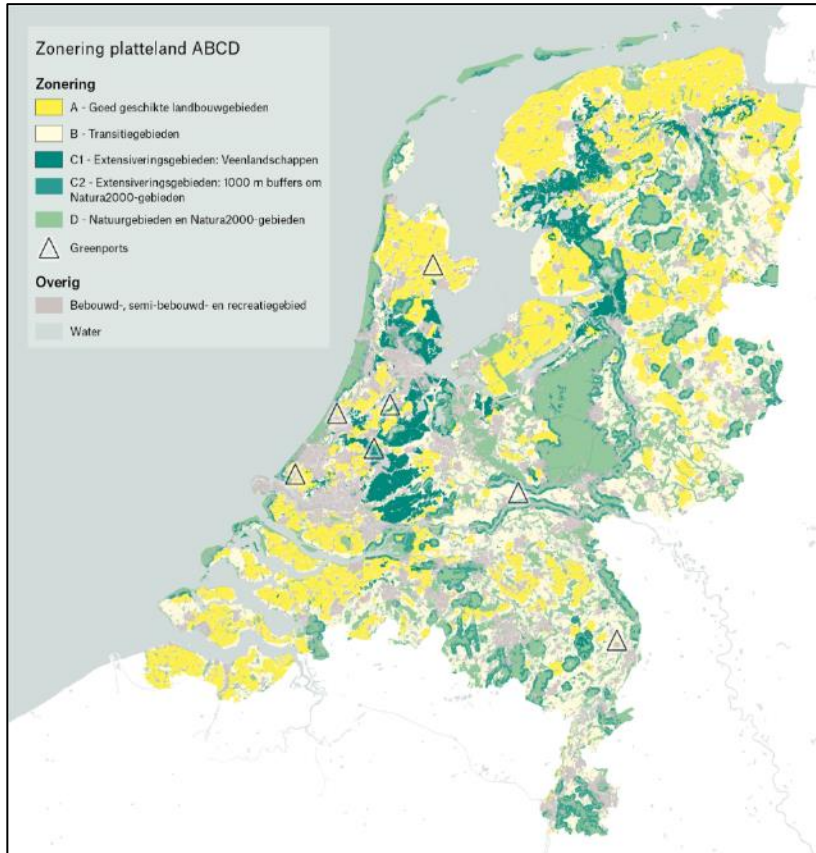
Zonering platteland ABCD

Zonering

A - Goed geschikte landbouwgebieden

B - Transitiegebieden

C1 - Extensiveringsgebieden: Veenlandschappen

C2 - Extensiveringsgebieden: 1000 m buffers om Natura2000-gebieden

D - Natuurgebieden en Natura2000-gebieden

Greenports

Overig

Bebouwd-, semi-bebouwd- en recreatiegebied

Water